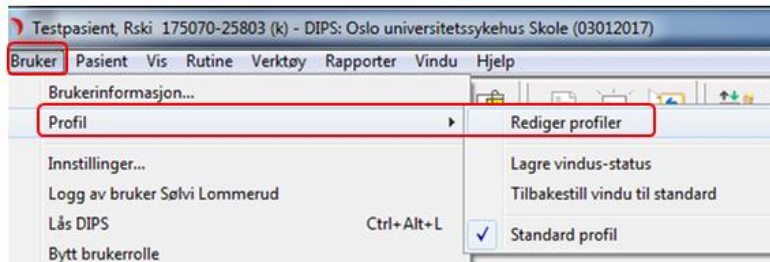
Testpasient, Rski 175070-25803 (k) - DIPS: Oslo universitetssykehus Skole (03012017)

Bruker Pasient Vis Rutine Verktøy Rapporter Vindu Hjelp

Brukerinformasjon...
Profil
Innstillinger...
Logg av bruker Sølvi Lommerud
Lås DIPS Ctrl+Alt+L
Bytt brukerrolle

Rediger profiler
Lagre vindus-status
Tilbakestill vindu til standard
✓ Standard profil